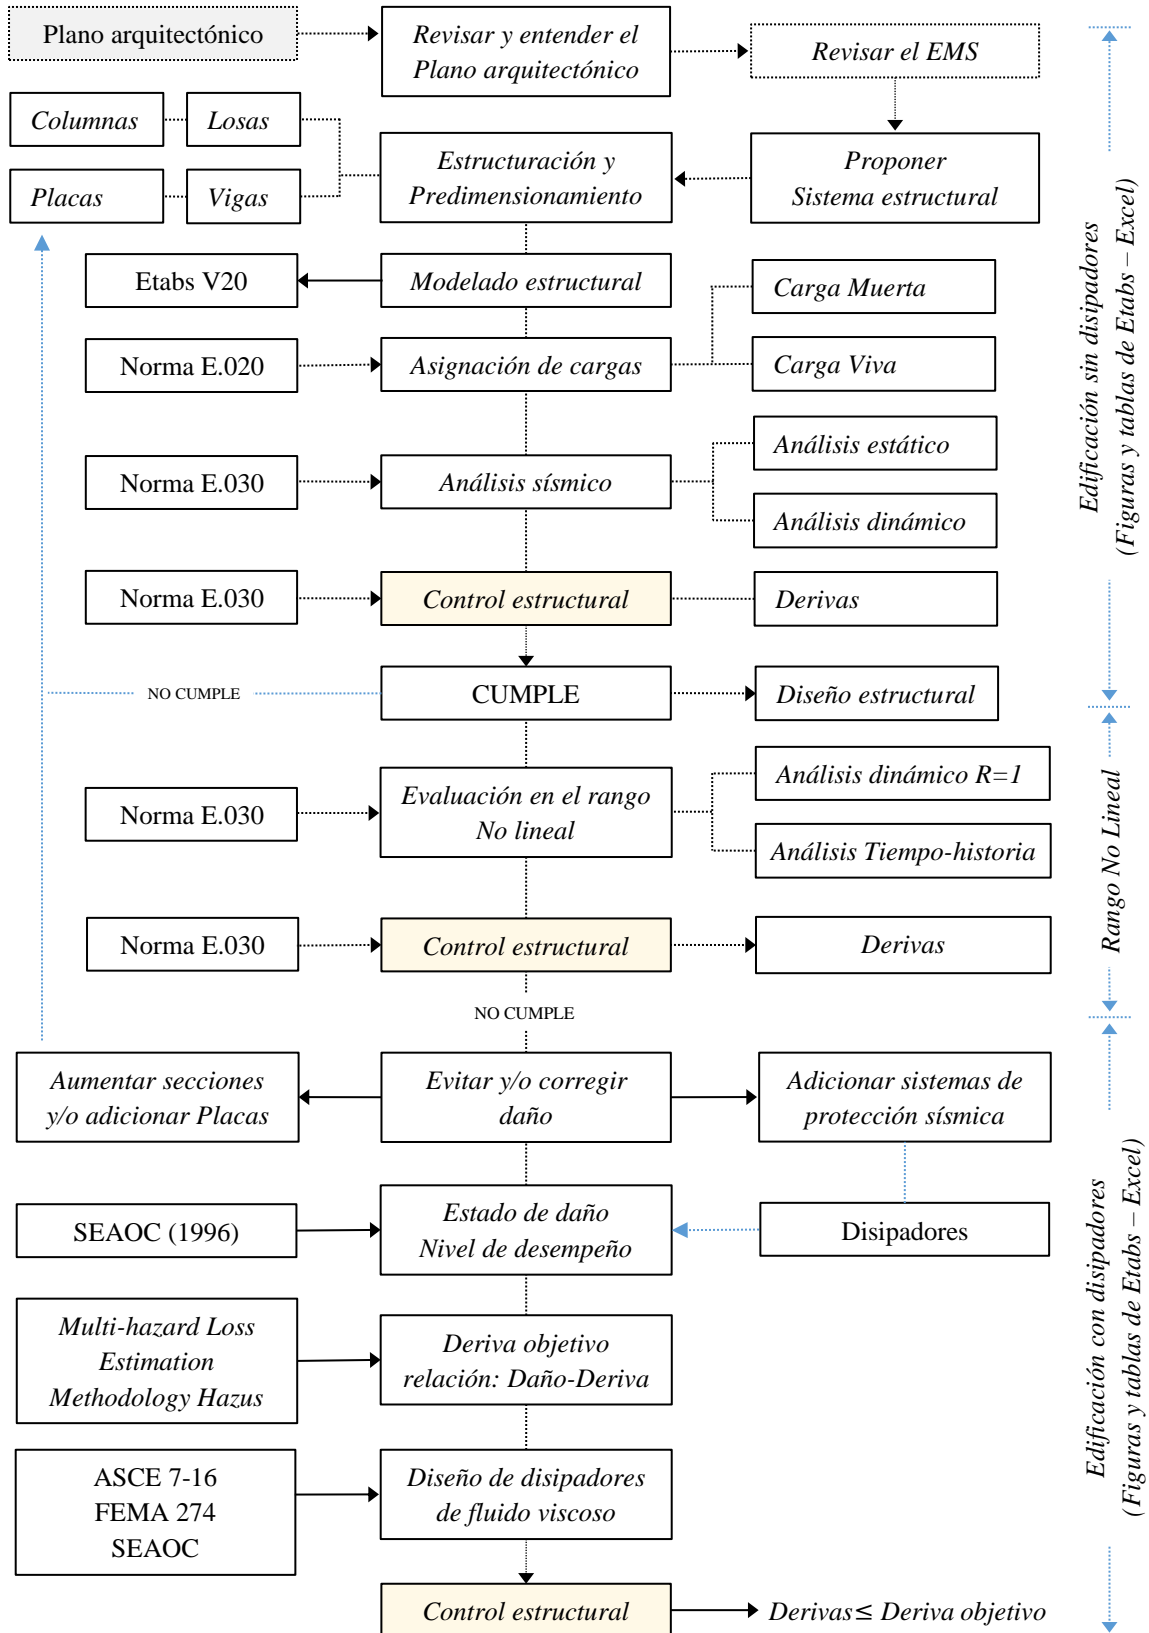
Plano arquitectónico

Revisar y entender el Plano arquitectónico

Revisar el EMS

Columnas

Losas

Placas

Vigas

Estructuración y Predimensionamiento

Proponer Sistema estructural

Etabs V20

Modelado estructural

Carga Muerta

Norma E.020

Asignación de cargas

Carga Viva

Análisis estático

Norma E.030

Análisis sísmico

Análisis dinámico

Norma E.030

Control estructural

Derivas

NO CUMPLE

CUMPLE

Diseño estructural

Análisis dinámico R=1

Norma E.030

Evaluación en el rango No lineal

Análisis Tiempo-historia

Norma E.030

Control estructural

Derivas

NO CUMPLE

Aumentar secciones y/o adicionar Placas

Evitar y/o corregir daño

Adicionar sistemas de protección sísmica

SEAOC (1996)

Estado de daño Nivel de desempeño

Disipadores

Multi-hazard Loss Estimation Methodology Hazus

Deriva objetivo relación: Daño-Deriva

ASCE 7-16 FEMA 274 SEAOC

Diseño de disipadores de fluido viscoso

Control estructural

Derivas≤ Deriva objetivo

Edificación sin disipadores (Figuras y tablas de Etabs – Excel)

Rango No Lineal

Edificación con disipadores (Figuras y tablas de Etabs – Excel)